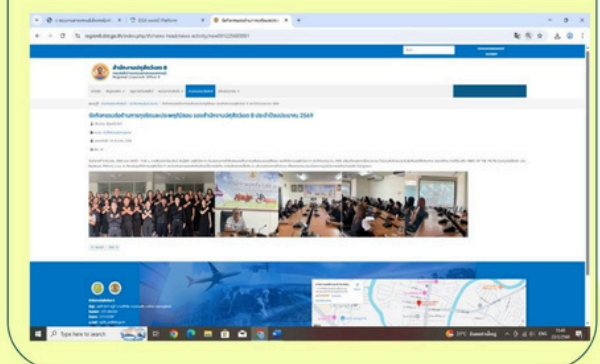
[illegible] | EGA ... Platform | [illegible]

region8.dla.go.th/index.php/th/news-head/news-activity/news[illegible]

สำนักงานปศุสัตว์เขต 8

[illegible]

ข้อคิดหมอต้องทำการศึกษาประกอบปัจจุบัน และสำนักงานปศุสัตว์เขต 8 ประจำปีงบประมาณ 2569

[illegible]

Type here to search

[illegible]